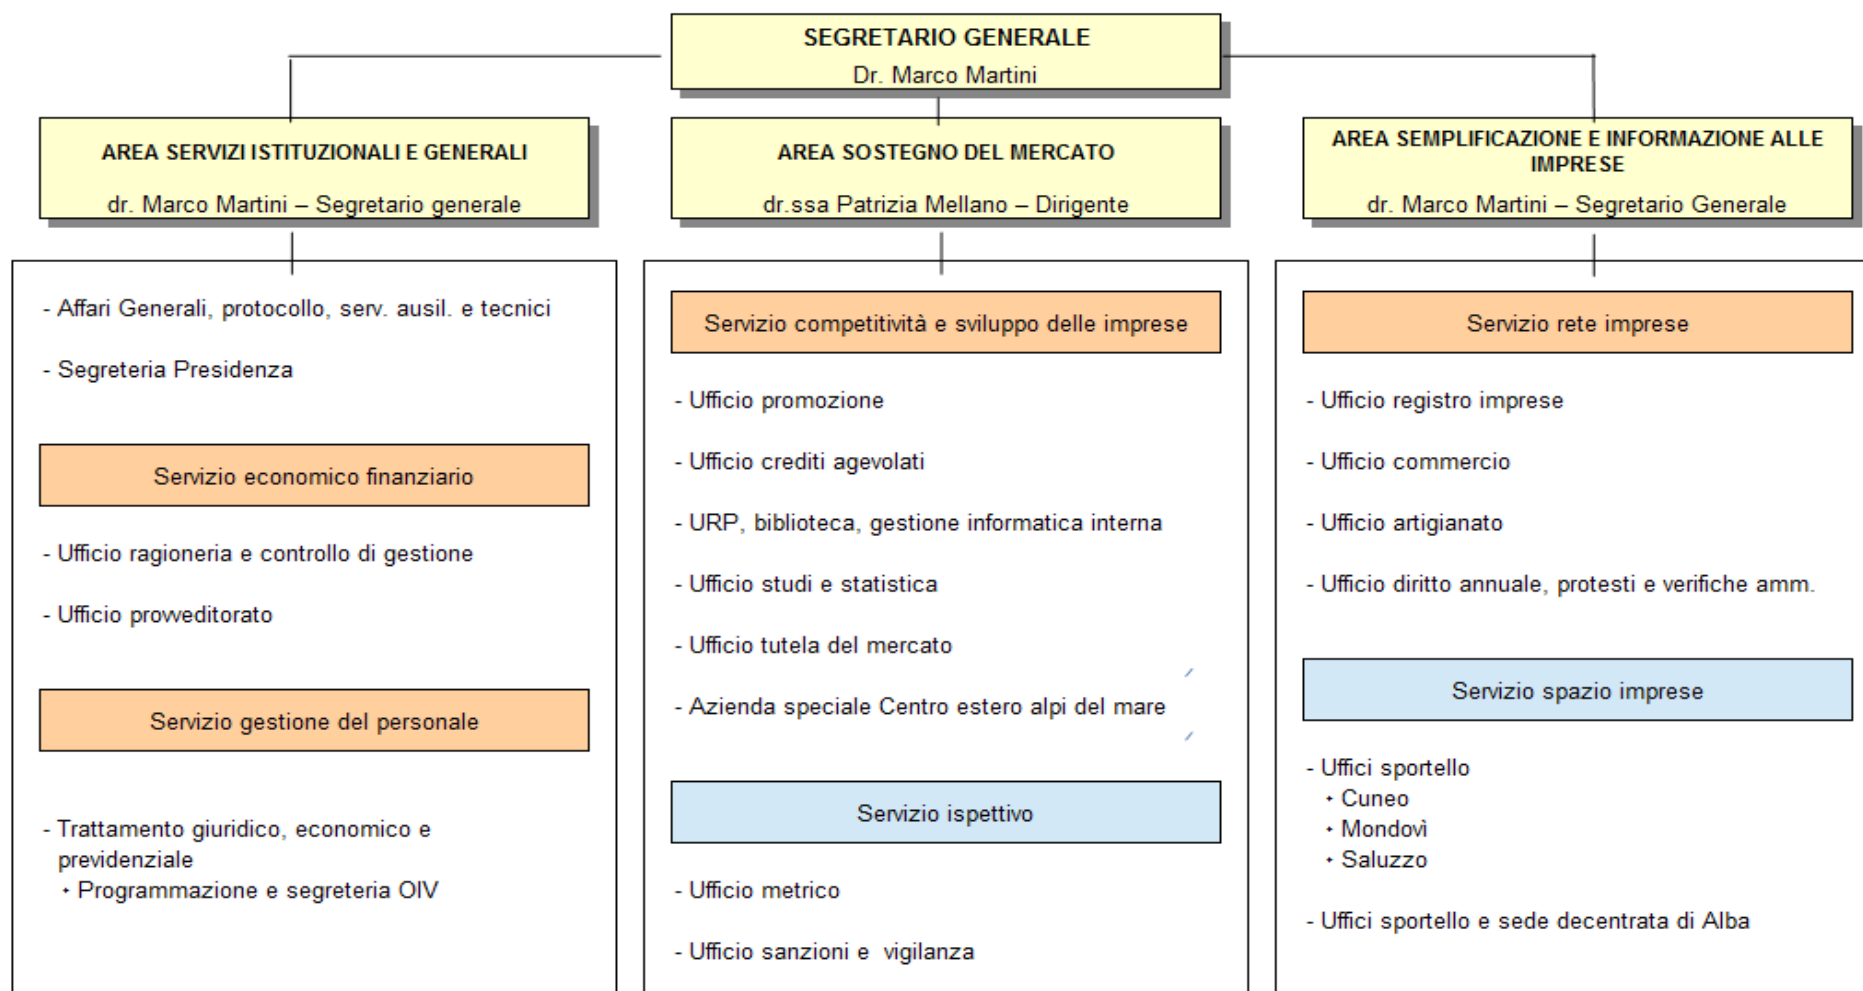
SEGRETARIO GENERALE
Dr. Marco Martini

AREA SERVIZI ISTITUZIONALI E GENERALI
dr. Marco Martini – Segretario generale

- Affari Generali, protocollo, serv. ausil. e tecnici
- Segreteria Presidenza

Servizio economico finanziario

- Ufficio ragioneria e controllo di gestione
- Ufficio provveditorato

Servizio gestione del personale

- Trattamento giuridico, economico e previdenziale
• Programmazione e segreteria OIV

AREA SOSTEGNO DEL MERCATO
dr.ssa Patrizia Mellano – Dirigente

Servizio competitività e sviluppo delle imprese

- Ufficio promozione
- Ufficio crediti agevolati
- URP, biblioteca, gestione informatica interna
- Ufficio studi e statistica
- Ufficio tutela del mercato
- Azienda speciale Centro estero alpi del mare

Servizio ispettivo

- Ufficio metrico
- Ufficio sanzioni e vigilanza

AREA SEMPLIFICAZIONE E INFORMAZIONE ALLE IMPRESE
dr. Marco Martini – Segretario Generale

Servizio rete imprese

- Ufficio registro imprese
- Ufficio commercio
- Ufficio artigianato
- Ufficio diritto annuale, protesti e verifiche amm.

Servizio spazio imprese

- Uffici sportello
• Cuneo
• Mondovì
• Saluzzo

- Uffici sportello e sede decentrata di Alba